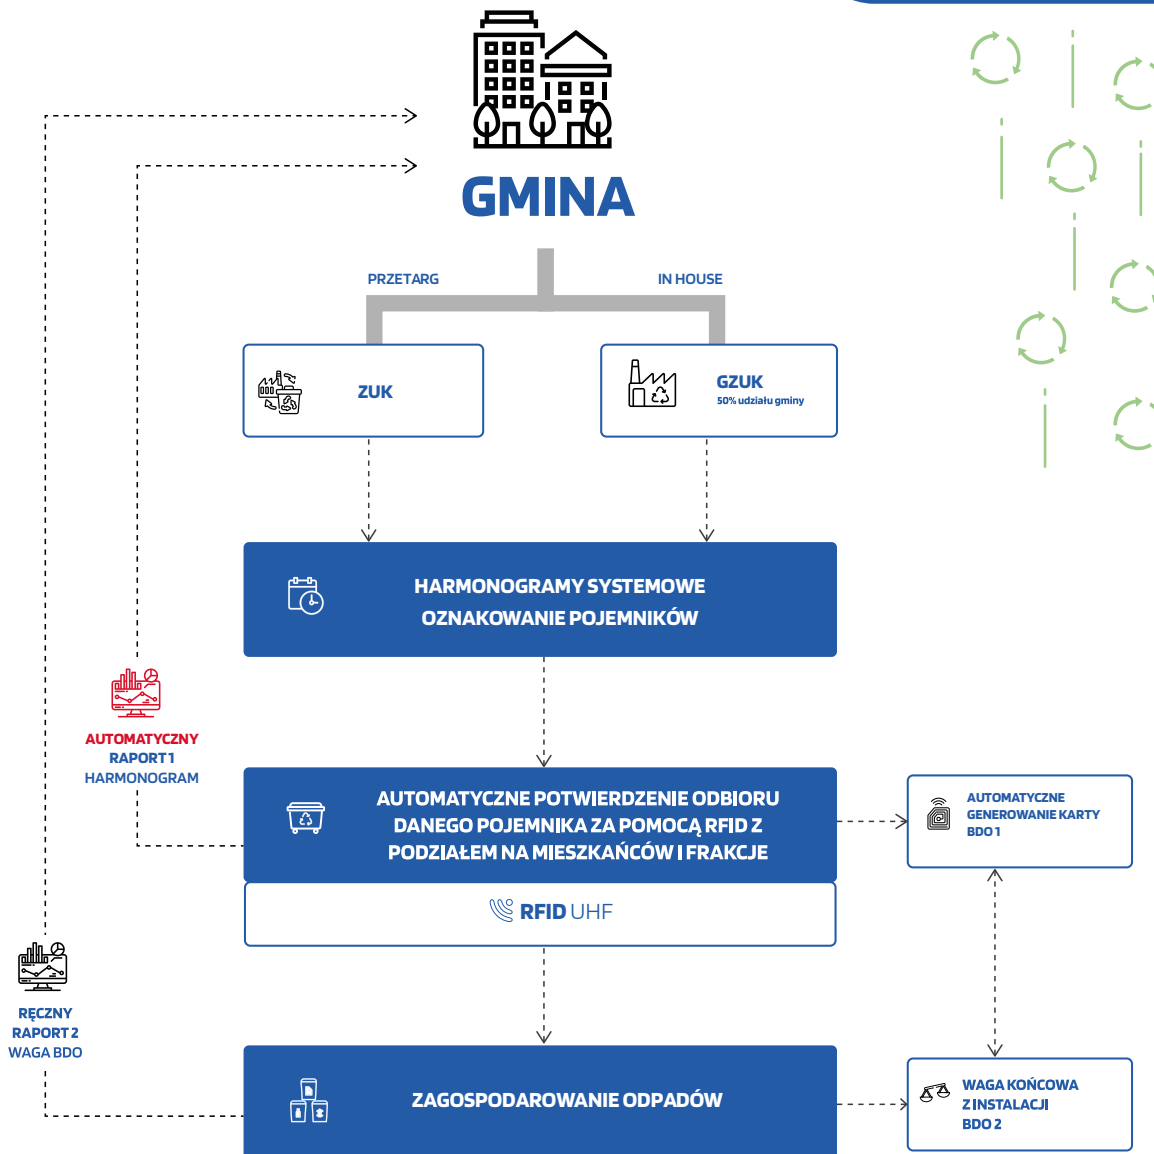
GMINA

PRZETARG

IN HOUSE

ZUK

GZUK
50% udziału gminy

HARMONOGRAMY SYSTEMOWE
OZNAKOWANIE POJEMNIKÓW

AUTOMATYCZNY
RAPORT 1
HARMONOGRAM

AUTOMATYCZNE POTWIERDZENIE ODBIORU DANEGO POJEMNIKA ZA POMOCĄ RFID Z PODZIAŁEM NA MIESZKAŃCÓW I FRAKCJE

AUTOMATYCZNE GENEROWANIE KARTY BDO 1

RFID UHF

RĘCZNY
RAPORT 2
WAGA BDO

ZAGOSPODAROWANIE ODPADÓW

WAGA KOŃCOWA Z INSTALACJI BDO 2